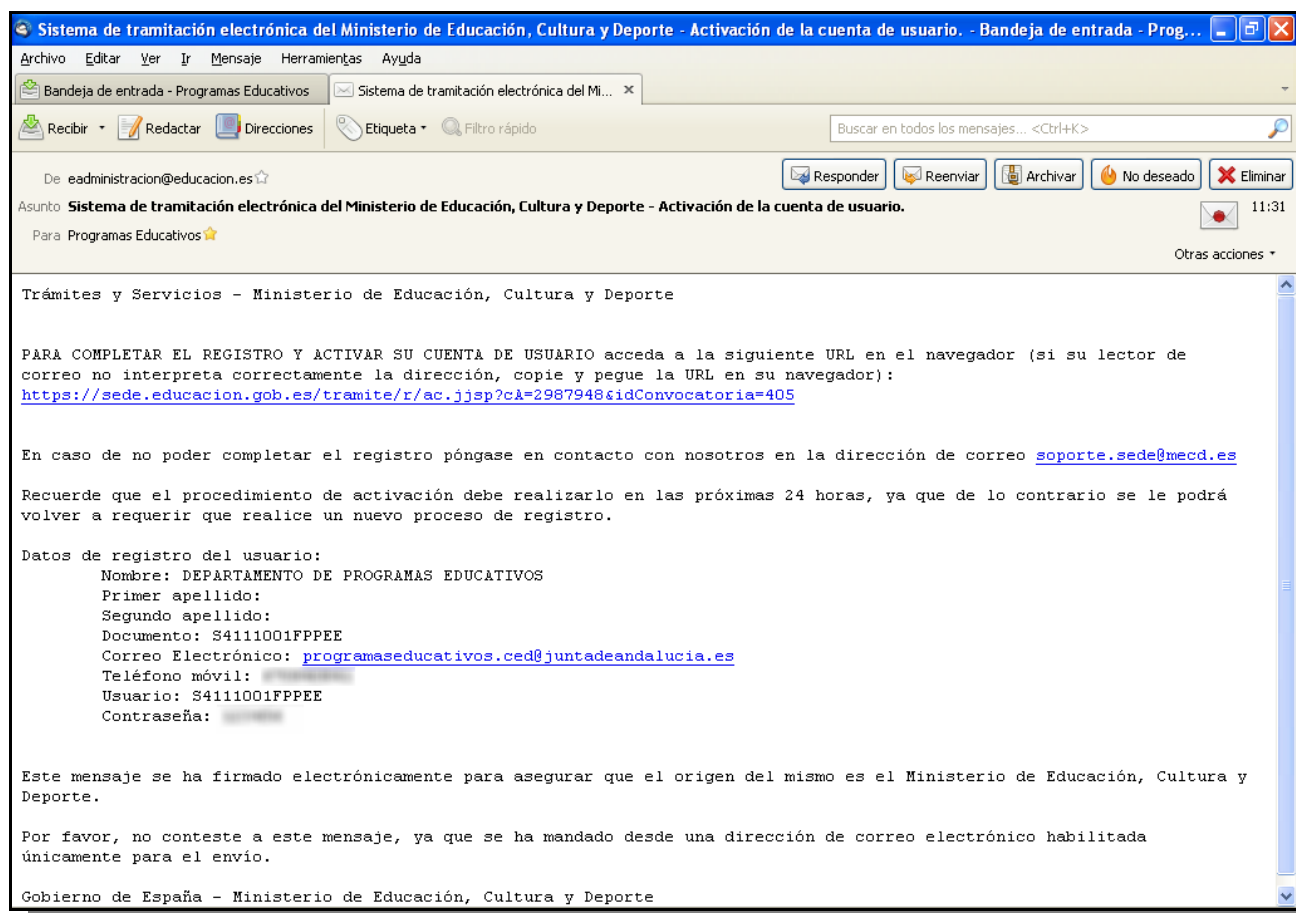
Sistema de tramitación electrónica del Ministerio de Educación, Cultura y Deporte - Activación de la cuenta de usuario. - Bandeja de entrada - Prog...

Archivo Editar Ver Ir Mensaje Herramientas Ayuda

Bandeja de entrada - Programas Educativos | Sistema de tramitación electrónica del Mi... ×

Recibir Redactar Direcciones Etiqueta Filtro rápido Buscar en todos los mensajes... <Ctrl+K>

De eadministracion@educacion.es

Responder Reenviar Archivar No deseado Eliminar

Asunto Sistema de tramitación electrónica del Ministerio de Educación, Cultura y Deporte - Activación de la cuenta de usuario. 11:31

Para Programas Educativos

Otras acciones

Trámites y Servicios - Ministerio de Educación, Cultura y Deporte

PARA COMPLETAR EL REGISTRO Y ACTIVAR SU CUENTA DE USUARIO acceda a la siguiente URL en el navegador (si su lector de correo no interpreta correctamente la dirección, copie y pegue la URL en su navegador):
https://sede.educacion.gob.es/tramite/r/ac.jjsp?cA=2987948&idConvocatoria=405

En caso de no poder completar el registro póngase en contacto con nosotros en la dirección de correo soporte.sede@mecd.es

Recuerde que el procedimiento de activación debe realizarlo en las próximas 24 horas, ya que de lo contrario se le podrá volver a requerir que realice un nuevo proceso de registro.

Datos de registro del usuario:
Nombre: DEPARTAMENTO DE PROGRAMAS EDUCATIVOS
Primer apellido:
Segundo apellido:
Documento: S4111001FPPEE
Correo Electrónico: programaseducativos.ced@juntadeandalucia.es
Teléfono móvil: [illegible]
Usuario: S4111001FPPEE
Contraseña: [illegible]

Este mensaje se ha firmado electrónicamente para asegurar que el origen del mismo es el Ministerio de Educación, Cultura y Deporte.

Por favor, no conteste a este mensaje, ya que se ha mandado desde una dirección de correo electrónico habilitada únicamente para el envío.

Gobierno de España - Ministerio de Educación, Cultura y Deporte